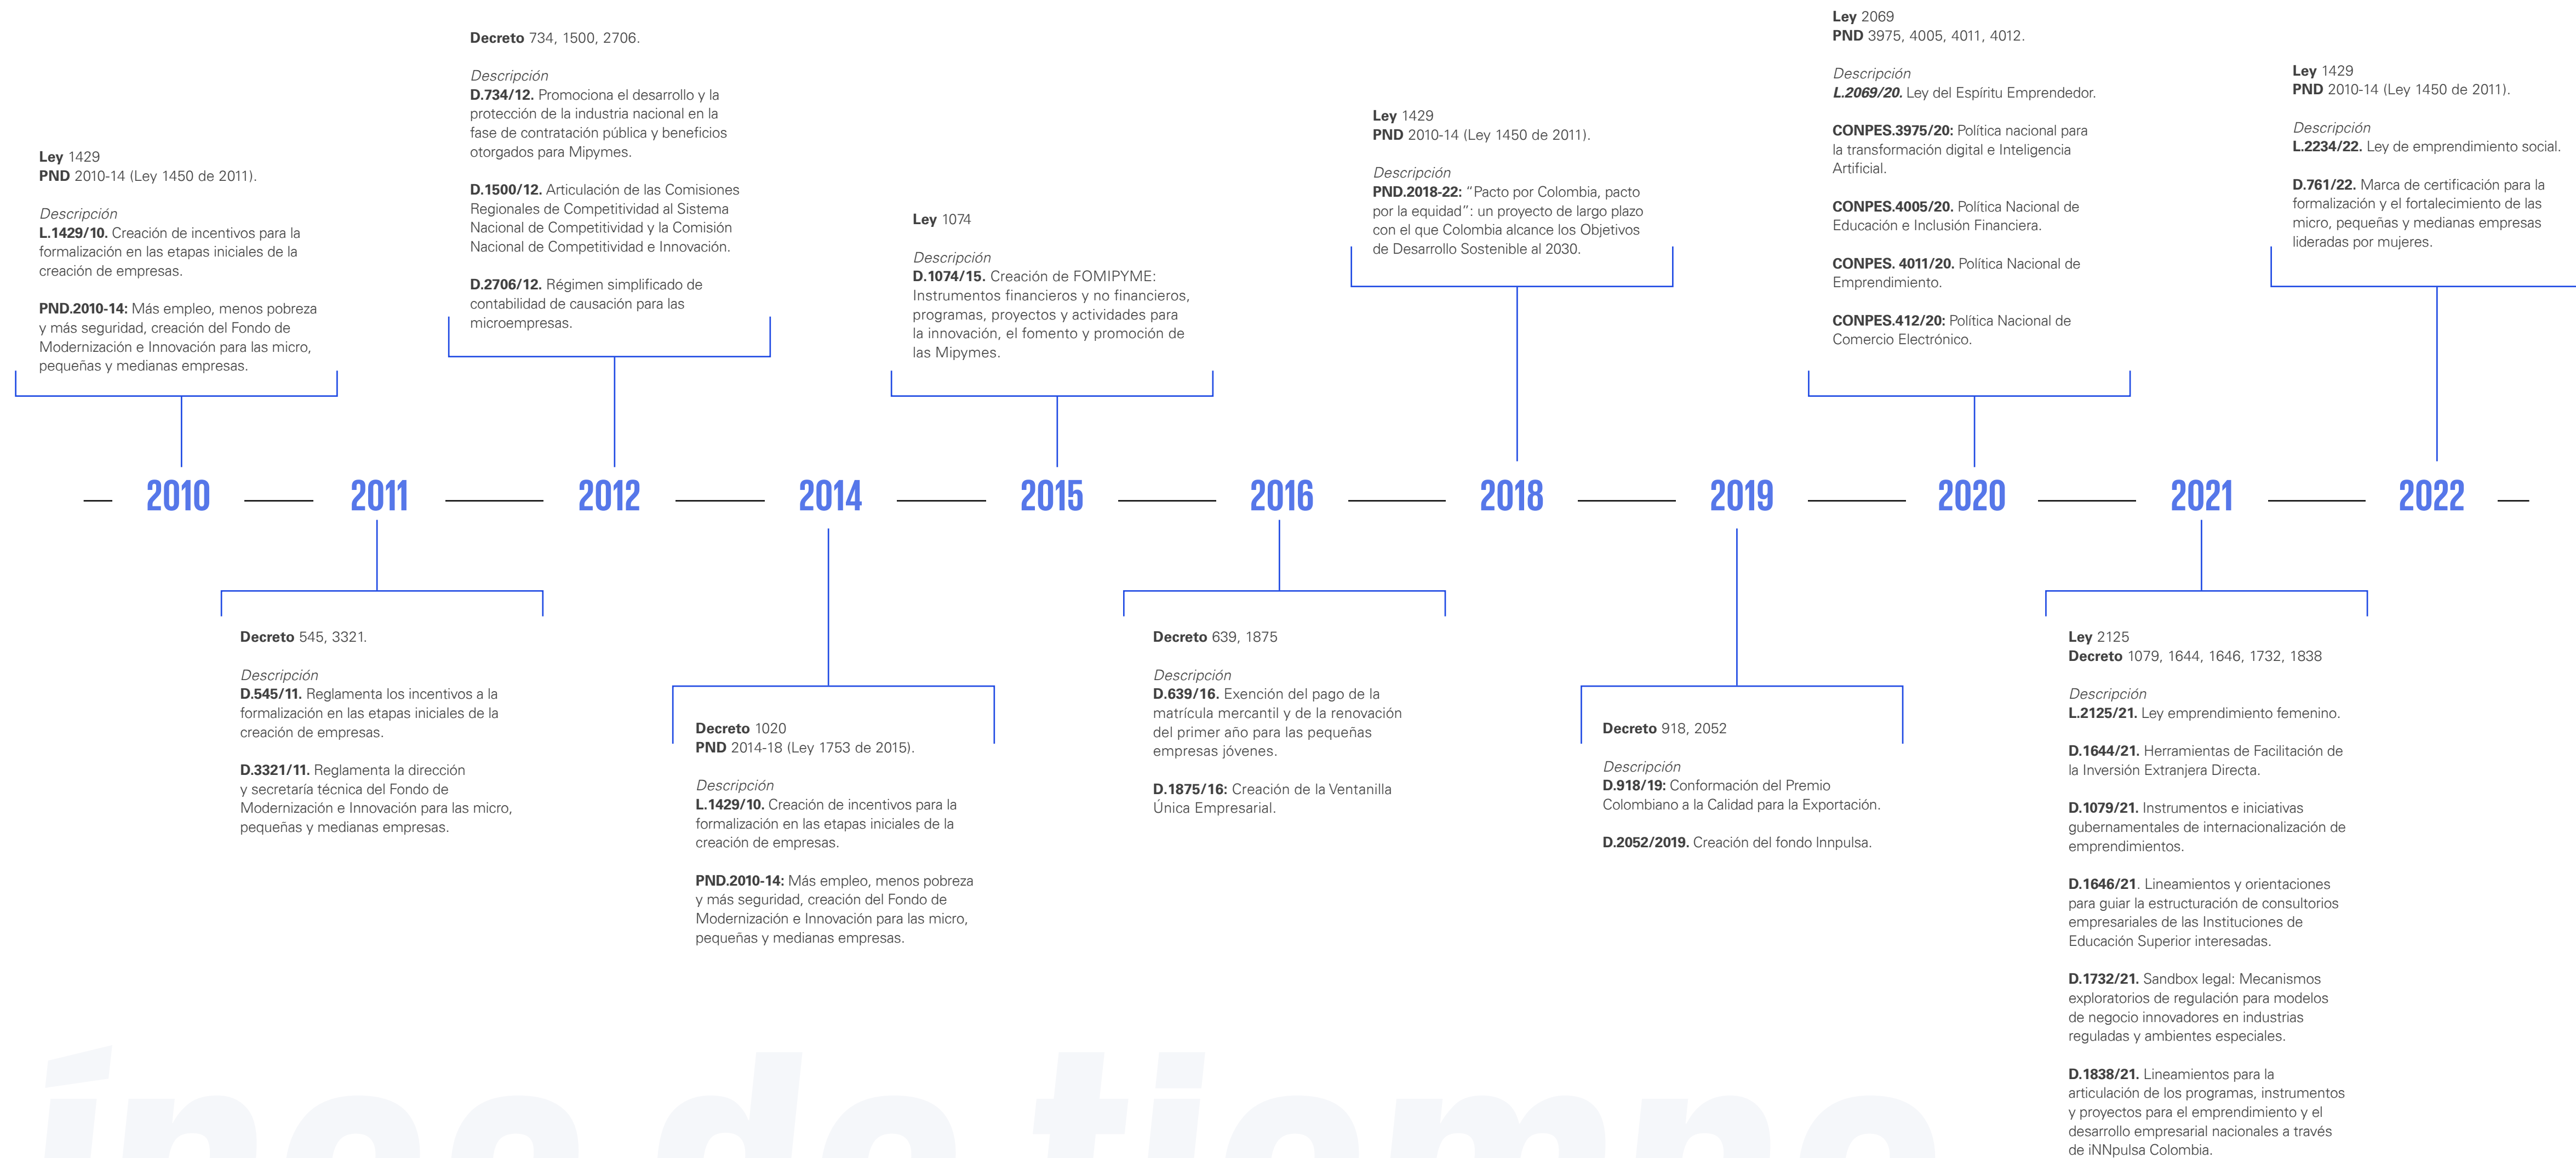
**Ley** 1429
**PND** 2010-14 (Ley 1450 de 2011).

*Descripción*
**L.1429/10.** Creación de incentivos para la formalización en las etapas iniciales de la creación de empresas.

**PND.2010-14:** Más empleo, menos pobreza y más seguridad, creación del Fondo de Modernización e Innovación para las micro, pequeñas y medianas empresas.

**Decreto** 734, 1500, 2706.

*Descripción*
**D.734/12.** Promociona el desarrollo y la protección de la industria nacional en la fase de contratación pública y beneficios otorgados para Mipymes.

**D.1500/12.** Articulación de las Comisiones Regionales de Competitividad al Sistema Nacional de Competitividad y la Comisión Nacional de Competitividad e Innovación.

**D.2706/12.** Régimen simplificado de contabilidad de causación para las microempresas.

**Ley** 1074

*Descripción*
**D.1074/15.** Creación de FOMIPYME: Instrumentos financieros y no financieros, programas, proyectos y actividades para la innovación, el fomento y promoción de las Mipymes.

**Ley** 1429
**PND** 2010-14 (Ley 1450 de 2011).

*Descripción*
**PND.2018-22:** "Pacto por Colombia, pacto por la equidad": un proyecto de largo plazo con el que Colombia alcance los Objetivos de Desarrollo Sostenible al 2030.

**Ley** 2069
**PND** 3975, 4005, 4011, 4012.

*Descripción*
***L.2069/20.*** Ley del Espíritu Emprendedor.

**CONPES.3975/20:** Política nacional para la transformación digital e Inteligencia Artificial.

**CONPES.4005/20.** Política Nacional de Educación e Inclusión Financiera.

**CONPES. 4011/20.** Política Nacional de Emprendimiento.

**CONPES.412/20:** Política Nacional de Comercio Electrónico.

**Ley** 1429
**PND** 2010-14 (Ley 1450 de 2011).

*Descripción*
**L.2234/22.** Ley de emprendimiento social.

**D.761/22.** Marca de certificación para la formalización y el fortalecimiento de las micro, pequeñas y medianas empresas lideradas por mujeres.

2010 2011 2012 2014 2015 2016 2018 2019 2020 2021 2022

**Decreto** 545, 3321.

*Descripción*
**D.545/11.** Reglamenta los incentivos a la formalización en las etapas iniciales de la creación de empresas.

**D.3321/11.** Reglamenta la dirección y secretaría técnica del Fondo de Modernización e Innovación para las micro, pequeñas y medianas empresas.

**Decreto** 1020
**PND** 2014-18 (Ley 1753 de 2015).

*Descripción*
**L.1429/10.** Creación de incentivos para la formalización en las etapas iniciales de la creación de empresas.

**PND.2010-14:** Más empleo, menos pobreza y más seguridad, creación del Fondo de Modernización e Innovación para las micro, pequeñas y medianas empresas.

**Decreto** 639, 1875

*Descripción*
**D.639/16.** Exención del pago de la matrícula mercantil y de la renovación del primer año para las pequeñas empresas jóvenes.

**D.1875/16:** Creación de la Ventanilla Única Empresarial.

**Decreto** 918, 2052

*Descripción*
**D.918/19:** Conformación del Premio Colombiano a la Calidad para la Exportación.

**D.2052/2019.** Creación del fondo Innpulsa.

**Ley** 2125
**Decreto** 1079, 1644, 1646, 1732, 1838

*Descripción*
**L.2125/21.** Ley emprendimiento femenino.

**D.1644/21.** Herramientas de Facilitación de la Inversión Extranjera Directa.

**D.1079/21.** Instrumentos e iniciativas gubernamentales de internacionalización de emprendimientos.

**D.1646/21**. Lineamientos y orientaciones para guiar la estructuración de consultorios empresariales de las Instituciones de Educación Superior interesadas.

**D.1732/21.** Sandbox legal: Mecanismos exploratorios de regulación para modelos de negocio innovadores en industrias reguladas y ambientes especiales.

**D.1838/21.** Lineamientos para la articulación de los programas, instrumentos y proyectos para el emprendimiento y el desarrollo empresarial nacionales a través de iNNpulsa Colombia.

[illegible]